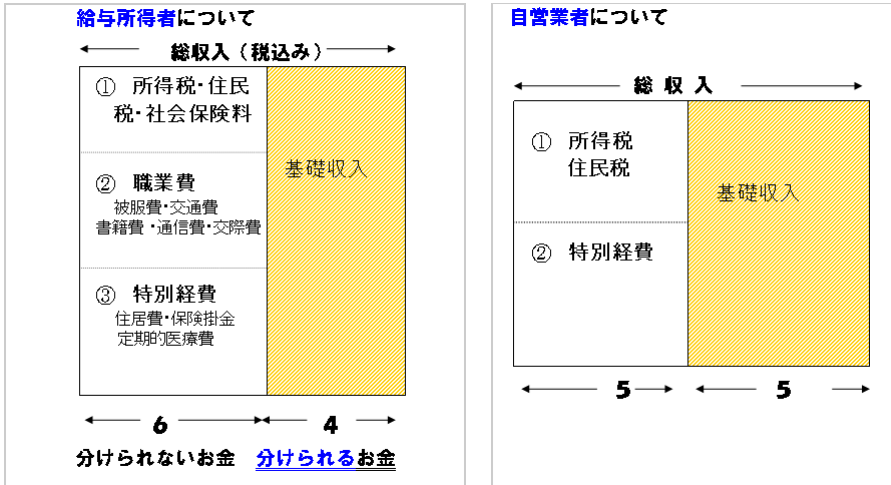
給与所得者について

総収入（税込み）

| ① 所得税・住民税・社会保険料<br>② 職業費<br>被服費・交通費<br>書籍費・通信費・交際費<br>③ 特別経費<br>住居費・保険掛金<br>定期的医療費 | 基礎収入 |
|---|---|
| 6 | 4 |
| 分けられないお金 | 分けられるお金 |

自営業者について

総収入

| ① 所得税<br>住民税<br>② 特別経費 | 基礎収入 |
|---|---|
| 5 | 5 |